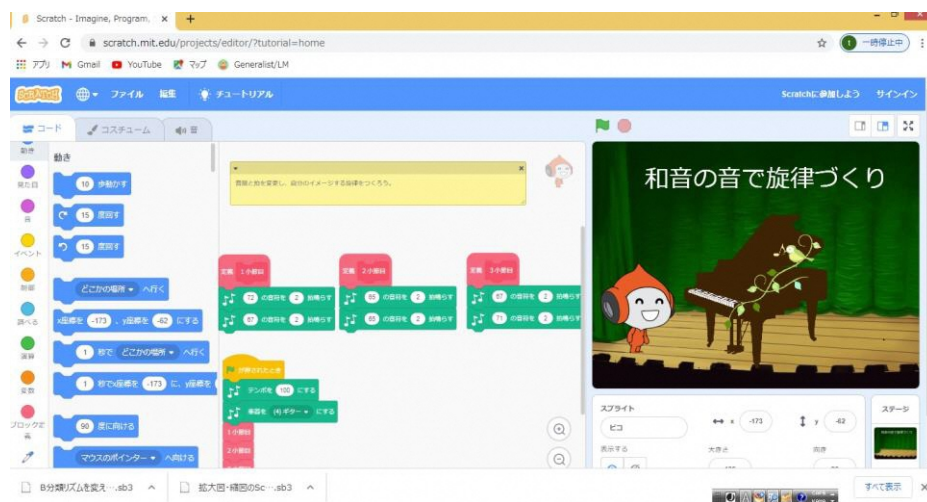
Scratch - Imagine, Program, ×  +

scratch.mit.edu/projects/editor/?tutorial=home

一時停止中

アプリ Gmail YouTube マップ Generalist/LM

ファイル 編集 チュートリアル

Scratchに参加しよう サインイン

コード コスチューム 音

動き

見た目

音

イベント

制御

調べる

演算

変数

ブロック定義

動き

10 歩動かす

15 度回す

15 度回す

どこかの場所 へ行く

x座標を -173 、y座標を -62 にする

1 秒で どこかの場所 へ行く

1 秒でx座標を -173 に、y座標を

90 度に向ける

マウスのポインター へ向ける

音階と拍を変更し、自分のイメージする旋律をつくろう。

定義 1小節目

72 の音符を 2 拍鳴らす

67 の音符を 2 拍鳴らす

定義 2小節目

65 の音符を 2 拍鳴らす

69 の音符を 2 拍鳴らす

定義 3小節目

67 の音符を 2 拍鳴らす

71 の音符を 2 拍鳴らす

が押されたとき

テンポを 100 にする

楽器を (4) ギター にする

1小節目

2小節目

和音の音で旋律づくり

スプライト

ピコ

x -173

y -62

表示する

大きさ

向き

ステージ

B分類リズムを変え….sb3

拡大図・縮図のSc….sb3

すべて表示